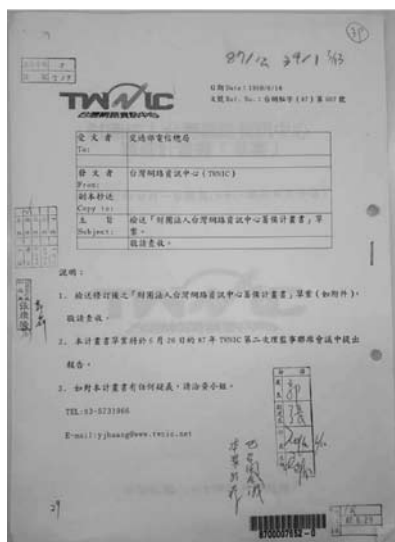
87/12 39/1 3/3

(31)

TWNIC

台灣網路資訊中心

日期 Date：1998/6/16
文號 Ref. No.：台網駭字（87）第 007 號

| 受 文 者 To: | 交通部電信總局 |
|---|---|
| 發 文 者 From: | 台灣網路資訊中心（TWNIC） |
| 副本抄送 Copy to: | |
| 主 旨 Subject: | 檢送「財團法人台灣網路資訊中心籌備計畫書」草案，敬請查收。 |

說明：

1. 檢送擬訂國之「財團法人台灣網路資訊中心籌備計畫書」草案（如附件），敬請查收。

2. 本計畫書草案將於 6 月 26 日的 87 年 TWNIC 第二次理監事聯席會議中提出報告。

3. 如對本計畫書有任何疑義，請洽黃小姐。

TEL:03-5731966

E-mail:yjhuang@www.twnic.net

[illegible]

29

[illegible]